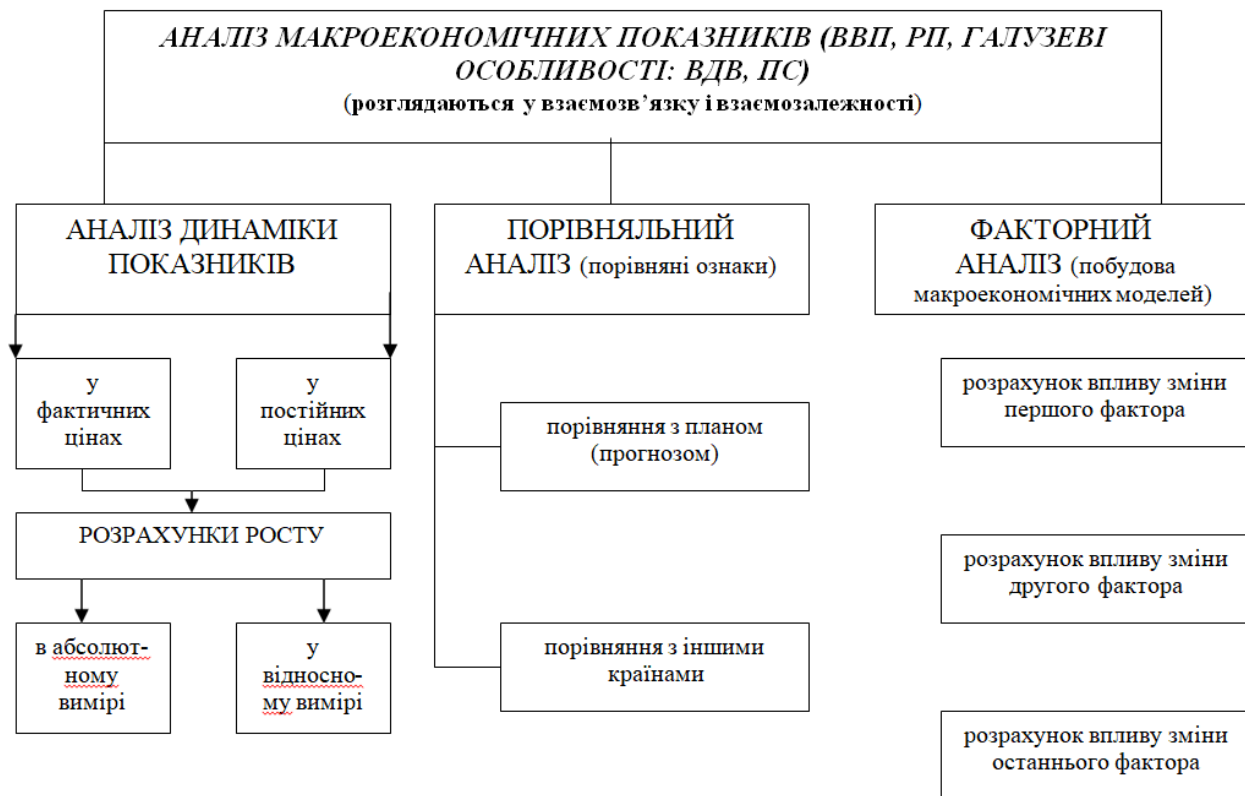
АНАЛІЗ МАКРОЕКОНОМІЧНИХ ПОКАЗНИКІВ (ВВП, РП, ГАЛУЗЕВІ ОСОБЛИВОСТІ: ВДВ, ПС)
(розглядаються у взаємозв'язку і взаємозалежності)

АНАЛІЗ ДИНАМІКИ ПОКАЗНИКІВ

у фактичних цінах

у постійних цінах

РОЗРАХУНКИ РОСТУ

в абсолютному вимірі

у відносному вимірі

ПОРІВНЯЛЬНИЙ АНАЛІЗ (порівняні ознаки)

порівняння з планом (прогнозом)

порівняння з іншими країнами

ФАКТОРНИЙ АНАЛІЗ (побудова макроекономічних моделей)

розрахунок впливу зміни першого фактора

розрахунок впливу зміни другого фактора

розрахунок впливу зміни останнього фактора